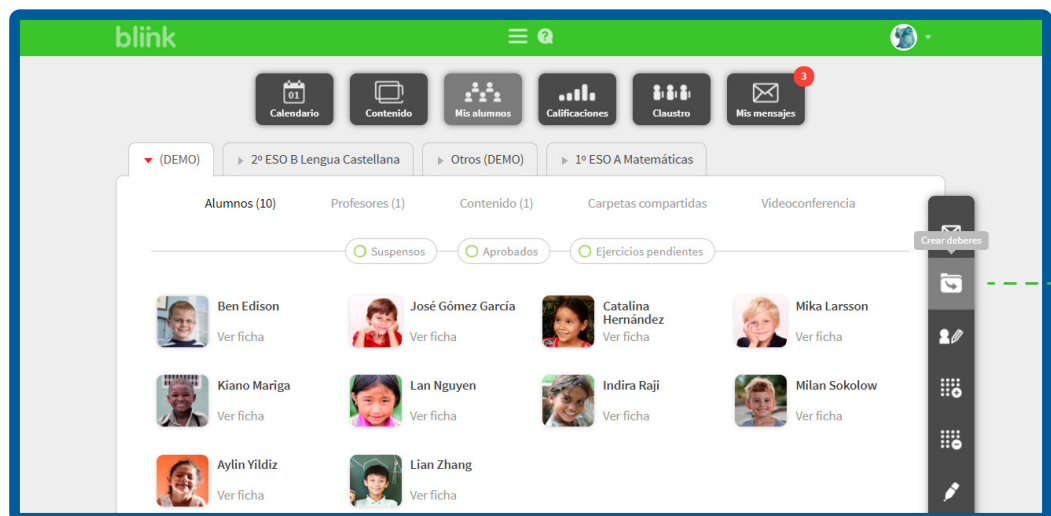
blink

01
Calendario

Contenido

Mis alumnos

Calificaciones

Claustro

3
Mis mensajes

(DEMO)

2º ESO B Lengua Castellana

Otros (DEMO)

1º ESO A Matemáticas

Alumnos (10)

Profesores (1)

Contenido (1)

Carpetas compartidas

Videoconferencia

Suspensos

Aprobados

Ejercicios pendientes

Crear deberes

Ben Edison
Ver ficha

José Gómez García
Ver ficha

Catalina Hernández
Ver ficha

Mika Larsson
Ver ficha

Kiano Mariga
Ver ficha

Lan Nguyen
Ver ficha

Indira Raji
Ver ficha

Milan Sokolow
Ver ficha

Aylin Yildiz
Ver ficha

Lian Zhang
Ver ficha